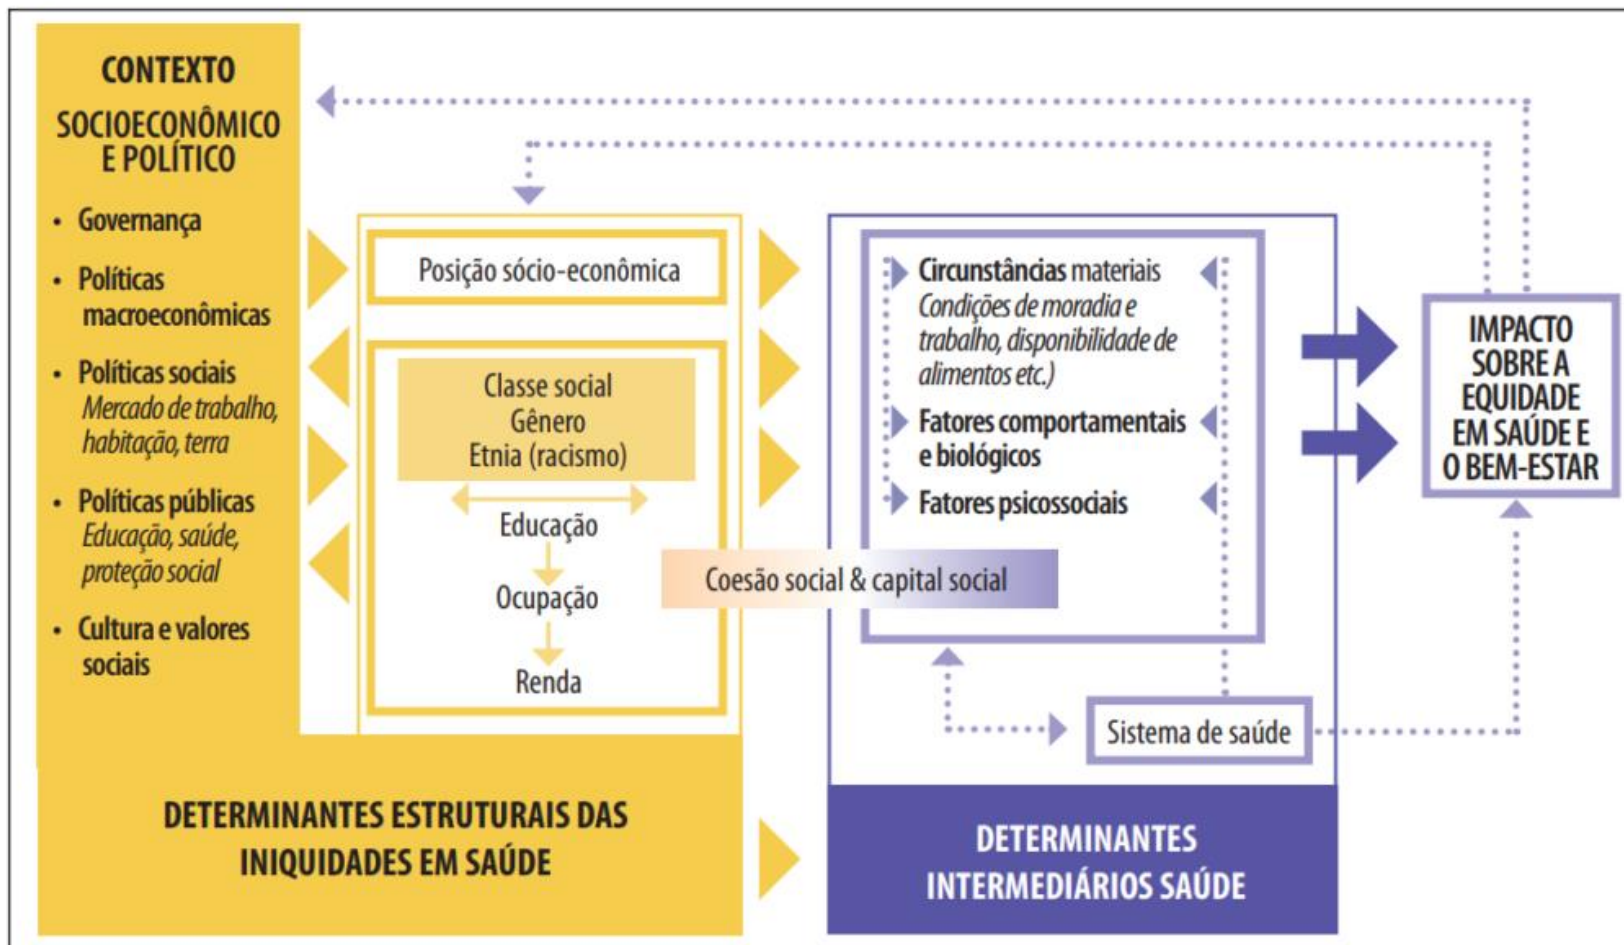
CONTEXTO SOCIOECONÔMICO E POLÍTICO

• Governança
• Políticas macroeconômicas
• Políticas sociais
Mercado de trabalho, habitação, terra
• Políticas públicas
Educação, saúde, proteção social
• Cultura e valores sociais

Posição sócio-econômica

Classe social
Gênero
Etnia (racismo)

Educação
Ocupação
Renda

Circunstâncias materiais
Condições de moradia e trabalho, disponibilidade de alimentos etc.)
Fatores comportamentais e biológicos
Fatores psicossociais

Coesão social & capital social

Sistema de saúde

IMPACTO SOBRE A EQUIDADE EM SAÚDE E O BEM-ESTAR

DETERMINANTES ESTRUTURAIS DAS INIQUIDADES EM SAÚDE

DETERMINANTES INTERMEDIÁRIOS SAÚDE